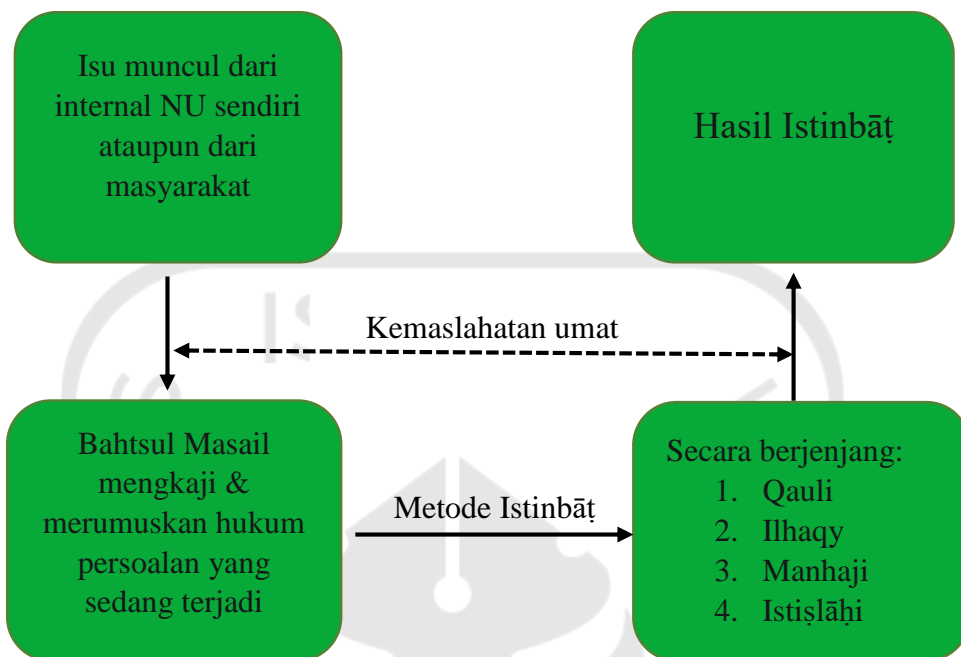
Isu muncul dari internal NU sendiri ataupun dari masyarakat

Hasil Istinbāṭ

Kemaslahatan umat

Bahtsul Masail mengkaji & merumuskan hukum persoalan yang sedang terjadi

Metode Istinbāṭ

Secara berjenjang:
1. Qauli
2. Ilhaqy
3. Manhaji
4. Istiṣlāḥi